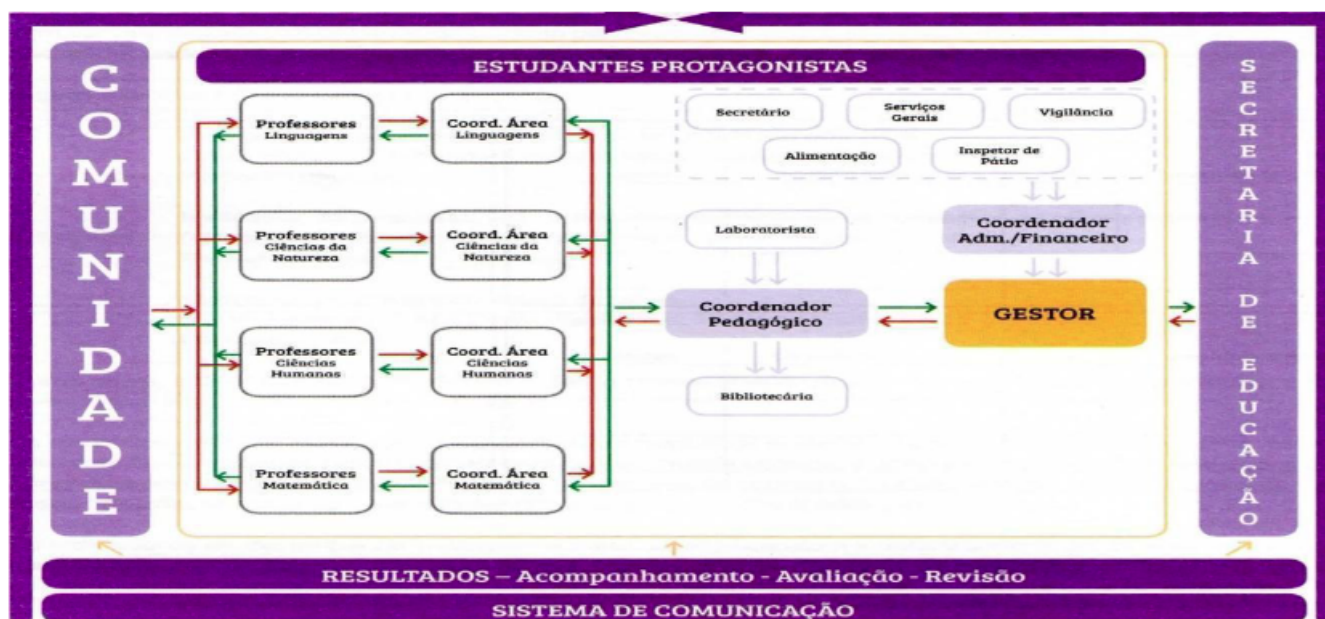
COMUNIDADE

ESTUDANTES PROTAGONISTAS

Professores Linguagens

Coord. Área Linguagens

Professores Ciências da Natureza

Coord. Área Ciências da Natureza

Professores Ciências Humanas

Coord. Área Ciências Humanas

Professores Matemática

Coord. Área Matemática

Secretário

Serviços Gerais

Vigilância

Alimentação

Inspetor de Pátio

Laboratorista

Coordenador Adm./Financeiro

Coordenador Pedagógico

GESTOR

Bibliotecária

SECRETARIA DE EDUCAÇÃO

RESULTADOS – Acompanhamento - Avaliação - Revisão

SISTEMA DE COMUNICAÇÃO